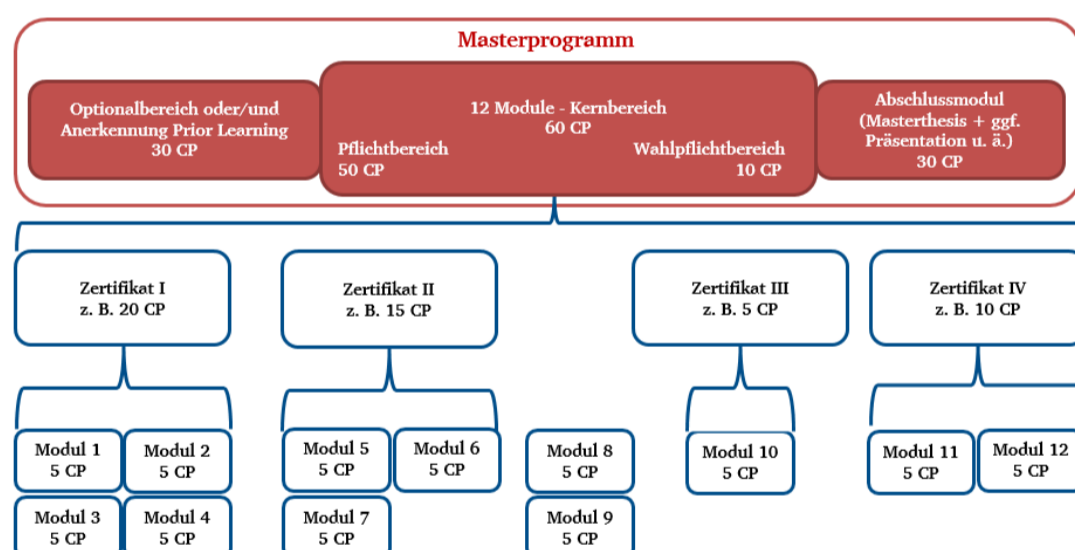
Masterprogramm

Optionalbereich oder/und Anerkennung Prior Learning
30 CP

12 Module - Kernbereich
60 CP
Pflichtbereich
50 CP
Wahlpflichtbereich
10 CP

Abschlussmodul
(Masterthesis + ggf. Präsentation u. ä.)
30 CP

Zertifikat I
z. B. 20 CP

Zertifikat II
z. B. 15 CP

Zertifikat III
z. B. 5 CP

Zertifikat IV
z. B. 10 CP

Modul 1
5 CP

Modul 2
5 CP

Modul 5
5 CP

Modul 6
5 CP

Modul 8
5 CP

Modul 10
5 CP

Modul 11
5 CP

Modul 12
5 CP

Modul 3
5 CP

Modul 4
5 CP

Modul 7
5 CP

Modul 9
5 CP